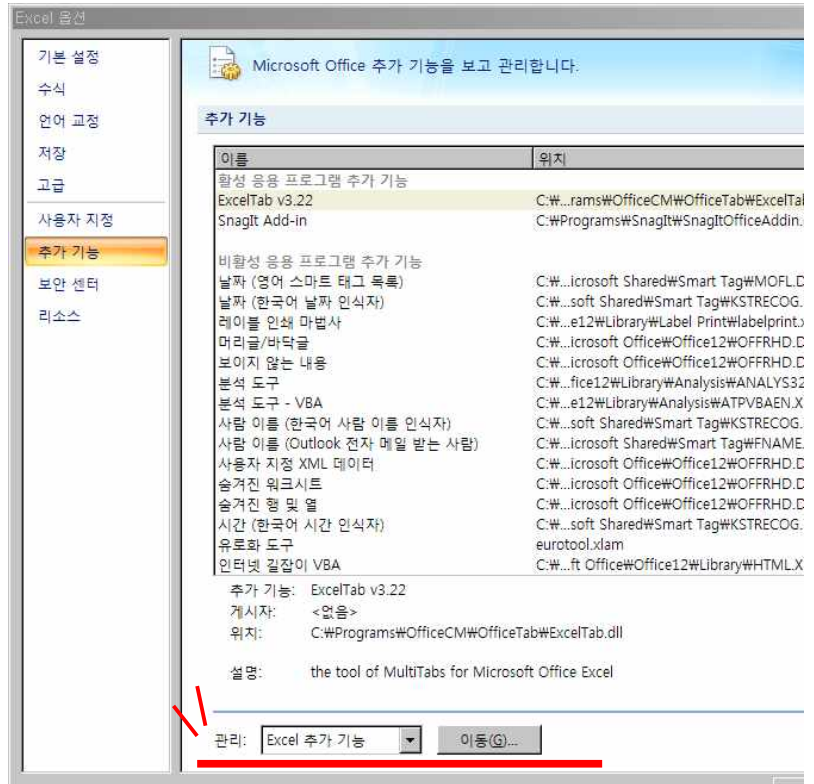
Excel 옵션

기본 설정
수식
언어 교정
저장
고급
사용자 지정
추가 기능
보안 센터
리소스

Microsoft Office 추가 기능을 보고 관리합니다.

추가 기능

| 이름 | 위치 |
|---|---|
| 활성 응용 프로그램 추가 기능 | |
| ExcelTab v3.22 | C:₩...rams₩OfficeCM₩OfficeTab₩ExcelTal |
| SnagIt Add-in | C:₩Programs₩SnagIt₩SnagItOfficeAddin. |
| 비활성 응용 프로그램 추가 기능 | |
| 날짜 (영어 스마트 태그 목록) | C:₩...icrosoft Shared₩Smart Tag₩MOFL.D |
| 날짜 (한국어 날짜 인식자) | C:₩...soft Shared₩Smart Tag₩KSTRECOG. |
| 레이블 인쇄 마법사 | C:₩...e12₩Library₩Label Print₩labelprint.x |
| 머리글/바닥글 | C:₩...icrosoft Office₩Office12₩OFFRHD.D |
| 보이지 않는 내용 | C:₩...icrosoft Office₩Office12₩OFFRHD.D |
| 분석 도구 | C:₩...fice12₩Library₩Analysis₩ANALYS32 |
| 분석 도구 - VBA | C:₩...e12₩Library₩Analysis₩ATPVBAEN.X |
| 사람 이름 (한국어 사람 이름 인식자) | C:₩...soft Shared₩Smart Tag₩KSTRECOG. |
| 사람 이름 (Outlook 전자 메일 받는 사람) | C:₩...icrosoft Shared₩Smart Tag₩FNAME. |
| 사용자 지정 XML 데이터 | C:₩...icrosoft Office₩Office12₩OFFRHD.D |
| 숨겨진 워크시트 | C:₩...icrosoft Office₩Office12₩OFFRHD.D |
| 숨겨진 행 및 열 | C:₩...icrosoft Office₩Office12₩OFFRHD.D |
| 시간 (한국어 시간 인식자) | C:₩...soft Shared₩Smart Tag₩KSTRECOG. |
| 유로화 도구 | eurotool.xlam |
| 인터넷 길잡이 VBA | C:₩...ft Office₩Office12₩Library₩HTML.X |

추가 기능: ExcelTab v3.22
게시자: <없음>
위치: C:₩Programs₩OfficeCM₩OfficeTab₩ExcelTab.dll

설명: the tool of MultiTabs for Microsoft Office Excel

관리: Excel 추가 기능 이동(G)...